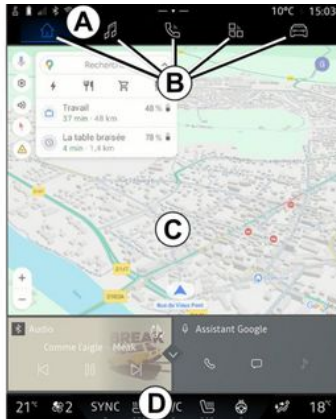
10°C 15:03

A

B

Recherc

Travail
37 min · 48 km
48 %

La table braisée
4 min · 1,4 km
78 %

C

D117

D303A

Rue du Vieux Pont

Audio
Comme l'aigle · Mesk

BREAK

Assistant Google

21° 2 SYNC /C 18°

D